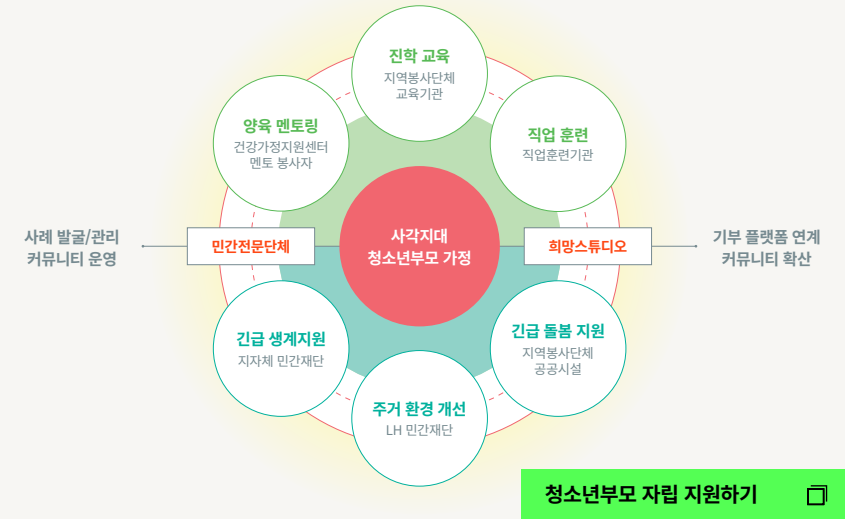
진학 교육
지역봉사단체
교육기관

양육 멘토링
건강가정지원센터
멘토 봉사자

직업 훈련
직업훈련기관

사례 발굴/관리
커뮤니티 운영

민간전문단체

사각지대
청소년부모 가정

희망스튜디오

기부 플랫폼 연계
커뮤니티 확산

긴급 생계지원
지자체 민간재단

긴급 돌봄 지원
지역봉사단체
공공시설

주거 환경 개선
LH 민간재단

청소년부모 자립 지원하기